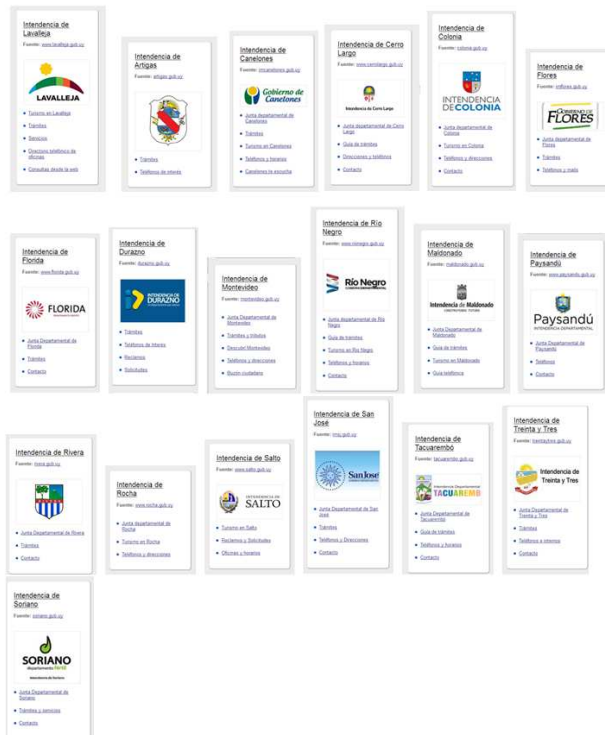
Intendencia de Lavalleja
Fuente: www.lavalleja.gub.uy
LAVALLEJA
Turismo en Lavalleja
Trámites
Servicios
Directorio telefónico de oficinas
Consultas desde la web

Intendencia de Artigas
Fuente: artigas.gub.uy
Trámites
Teléfonos de interés

Intendencia de Canelones
Fuente: imcanelones.gub.uy
Gobierno de Canelones
Junta departamental de Canelones
Trámites
Turismo en Canelones
Teléfonos y horarios
Canelones te escucha

Intendencia de Cerro Largo
Fuente: www.cerrolargo.gub.uy
Intendencia de Cerro Largo
Junta departamental de Cerro Largo
Guía de trámites
Direcciones y teléfonos
Contacto

Intendencia de Colonia
Fuente: colonia.gub.uy
INTENDENCIA DE COLONIA
Junta departamental de Colonia
Turismo en Colonia
Teléfonos y direcciones
Contacto

Intendencia de Flores
Fuente: imflores.gub.uy
GOBIERNO DE FLORES
Junta departamental de Flores
Trámites
Teléfonos y mails

Intendencia de Florida
Fuente: www.florida.gub.uy
FLORIDA
Junta Departamental de Florida
Trámites
Contacto

Intendencia de Durazno
Fuente: durazno.gub.uy
INTENDENCIA DE DURAZNO
Trámites
Teléfonos de interés
Reclamos
Solicitudes

Intendencia de Montevideo
Fuente: montevideo.gub.uy
Junta Departamental de Montevideo
Trámites y trabajos
Descubrí Montevideo
Teléfonos y direcciones
Buzón ciudadano

Intendencia de Río Negro
Fuente: www.rionegro.gub.uy
Río Negro
Junta departamental de Río Negro
Guía de trámites
Turismo en Río Negro
Teléfonos y horarios
Contacto

Intendencia de Maldonado
Fuente: maldonado.gub.uy
Intendencia de Maldonado
Junta Departamental de Maldonado
Guía de trámites
Turismo en Maldonado
Guía telefónica

Intendencia de Paysandú
Fuente: www.paysandu.gub.uy
Paysandú
INTENDENCIA DEPARTAMENTAL
Junta Departamental de Paysandú
Teléfonos
Contacto

Intendencia de Rivera
Fuente: rivera.gub.uy
Junta Departamental de Rivera
Trámites
Contacto

Intendencia de Rocha
Fuente: www.rocha.gub.uy
Junta departamental de Rocha
Turismo en Rocha
Teléfonos y direcciones

Intendencia de Salto
Fuente: www.salto.gub.uy
INTENDENCIA DE SALTO
Turismo en Salto
Reclamos y Solicitudes
Oficinas y horarios

Intendencia de San José
Fuente: imsj.gub.uy
San José
Junta Departamental de San José
Trámites
Teléfonos y Direcciones
Contacto

Intendencia de Tacuarembó
Fuente: tacuarembo.gub.uy
Intendencia Departamental TACUAREMBÓ
Junta departamental de Tacuarembó
Guía de trámites
Teléfonos y horarios
Contacto

Intendencia de Treinta y Tres
Fuente: treintaytres.gub.uy
Intendencia de Treinta y Tres
Junta departamental de Treinta y Tres
Trámites
Teléfonos e internos
Contacto

Intendencia de Soriano
Fuente: soriano.gub.uy
SORIANO
Intendencia de Soriano
Junta Departamental de Soriano
Trámites y servicios
Contacto